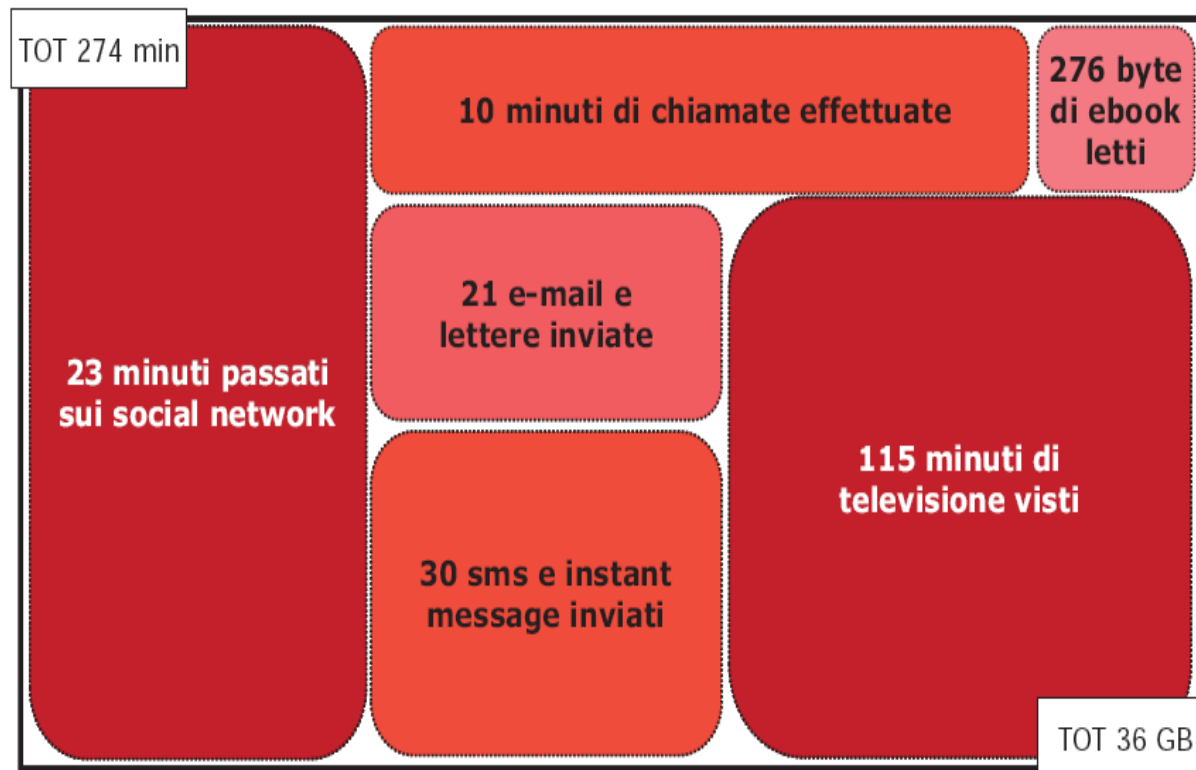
TOT 274 min

23 minuti passati sui social network

10 minuti di chiamate effettuate

276 byte di ebook letti

21 e-mail e lettere inviate

30 sms e instant message inviati

115 minuti di televisione visti

TOT 36 GB